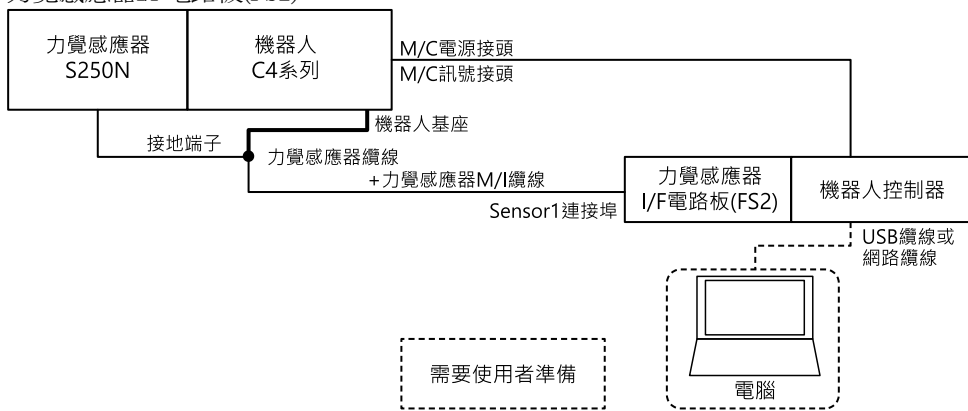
力覺感應器I/F電路板(FS2)

力覺感應器
S250N

機器人
C4系列

M/C電源接頭
M/C訊號接頭

機器人基座

接地端子

力覺感應器纜線
+力覺感應器M/I纜線

Sensor1連接埠

力覺感應器
I/F電路板(FS2)

機器人控制器

USB纜線或
網路纜線

需要使用者準備

電腦